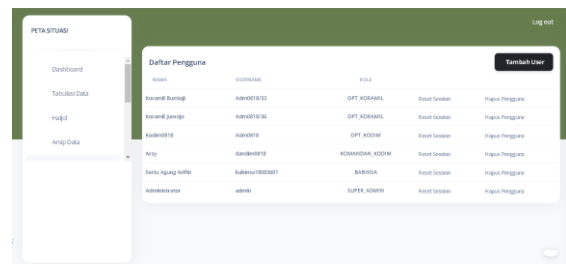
PETA SITUASI

Log out

Dashboard

Tabulasi Data

Hajjid

Arsip Data

Daftar Pengguna

Tambah User

| NAMA | USERNAME | ROLE | | |
|---|---|---|---|---|
| Koramil Bumiaji | Adm0818/33 | OPT_KORAMIL | Reset Session | Hapus Pengguna |
| Koramil Junrejo | Adm0818/36 | OPT_KORAMIL | Reset Session | Hapus Pengguna |
| Kodim0818 | Adm0818 | OPT_KODIM | Reset Session | Hapus Pengguna |
| Arsy | dandim0818 | KOMANDAN_KODIM | Reset Session | Hapus Pengguna |
| Sertu Agung Arifin | babinsa18083601 | BABINSA | Reset Session | Hapus Pengguna |
| Administrator | admin | SUPER_ADMIN | Reset Session | Hapus Pengguna |